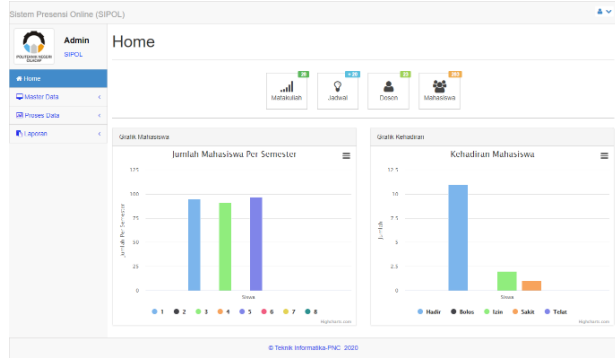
Sistem Presensi Online (SIPOL)

POLITEKNIK NEGERI CILACAP

Admin
SIPOL

Home

Master Data

Proses Data

Laporan

Home

26
Matakuliah

+20
Jadwal

23
Dosen

203
Mahasiswa

Grafik Mahasiswa

Jumlah Mahasiswa Per Semester

125
100
75
50
25
0

Jumlah Per Semester

Siswa

1 2 3 4 5 6 7 8

Highcharts.com

Grafik Kehadiran

Kehadiran Mahasiswa

12.5
10
7.5
5
2.5
0

Jumlah

Siswa

Hadir Bolos Izin Sakit Telat

Highcharts.com

© Teknik Informatika-PNC 2020